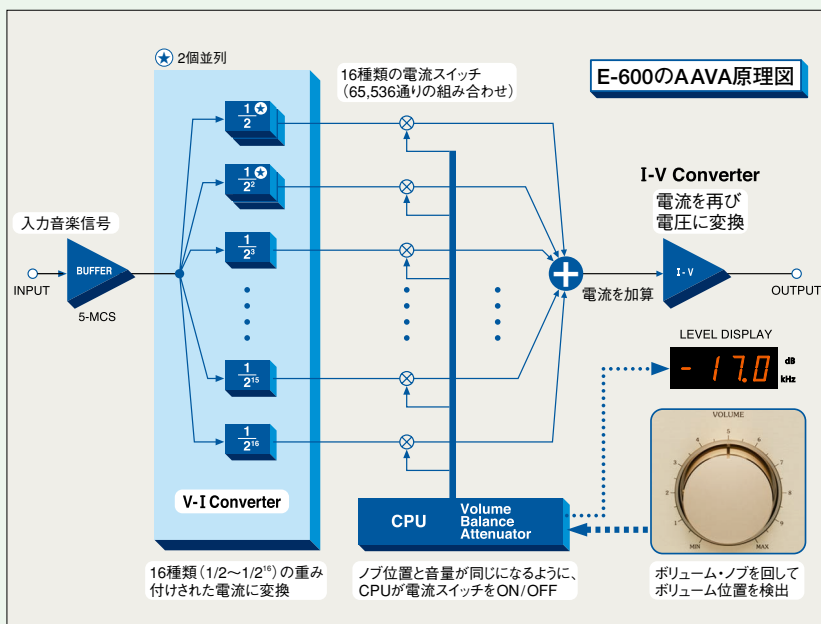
E-600のAAVA原理図

2個並列

16種類の電流スイッチ
（65,536通りの組み合わせ）

入力音楽信号

INPUT

BUFFER

5-MCS

$\frac{1}{2}$

$\frac{1}{2^2}$

$\frac{1}{2^3}$

$\frac{1}{2^{15}}$

$\frac{1}{2^{16}}$

V-I Converter

I-V Converter

電流を再び
電圧に変換

I-V

電流を加算

OUTPUT

LEVEL DISPLAY

- 17.0

dB

kHz

VOLUME

MIN

MAX

CPU

Volume
Balance
Attenuator

16種類（1/2〜1/2$^{16}$）の重み付けされた電流に変換

ノブ位置と音量が同じになるように、CPUが電流スイッチをON/OFF

ボリューム・ノブを回して
ボリューム位置を検出